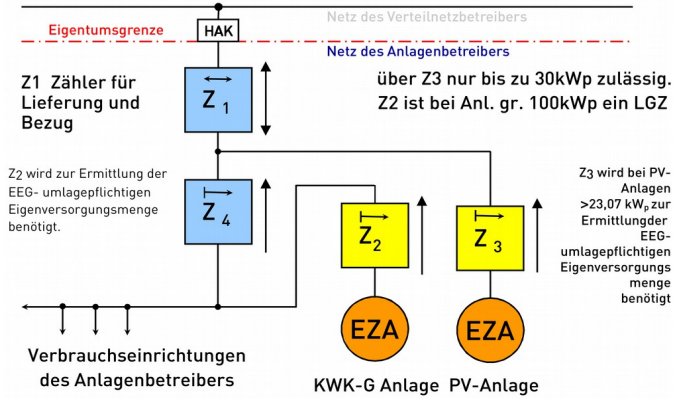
Netz des Verteilnetzbetreibers
Eigentumsgrenze
HAK
Netz des Anlagenbetreibers

Z1 Zähler für Lieferung und Bezug

$Z_1$

über Z3 nur bis zu 30kWp zulässig.
Z2 ist bei Anl. gr. 100kWp ein LGZ

Z2 wird zur Ermittlung der EEG- umlagepflichtigen Eigenversorgungsmenge benötigt.

$Z_4$

$Z_2$

$Z_3$

Z3 wird bei PV-Anlagen >23,07 $kW_p$ zur Ermittlungder EEG-umlagepflichtigen Eigenversorgungsmenge benötigt

EZA

EZA

Verbrauchseinrichtungen des Anlagenbetreibers

KWK-G Anlage PV-Anlage